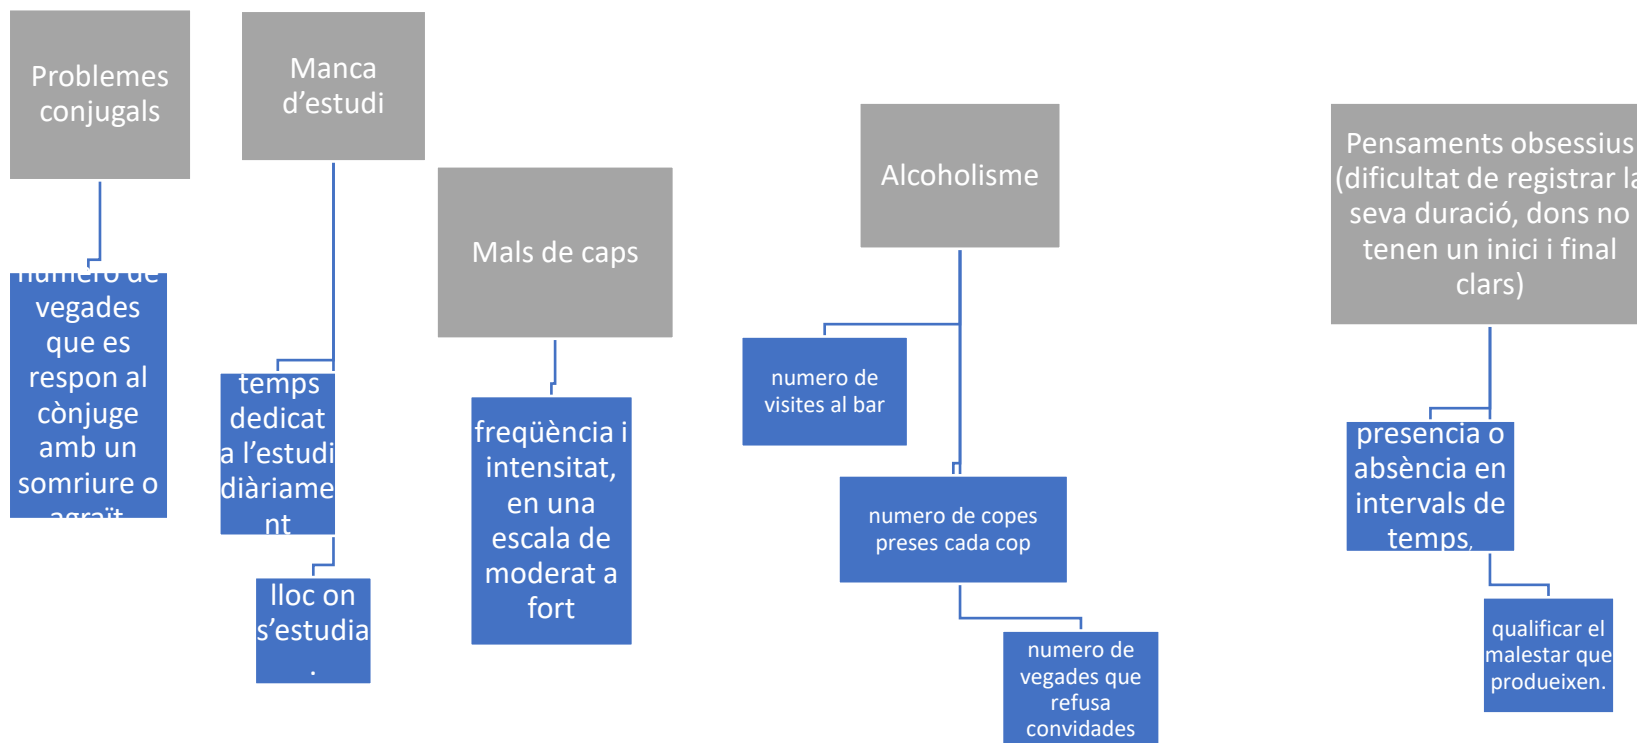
Problemes conjugals

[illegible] vegades que es respon al cònjuge amb un somriure o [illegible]

Manca d'estudi

temps dedicat a l'estudi diàriament

lloc on s'estudia.

Mals de caps

freqüència i intensitat, en una escala de moderat a fort

Alcoholisme

numero de visites al bar

numero de copes preses cada cop

numero de vegades que refusa convidades

Pensaments obsessius (dificultat de registrar la seva duració, dons no tenen un inici i final clars)

presencia o absència en intervals de temps,

qualificar el malestar que produeixen.